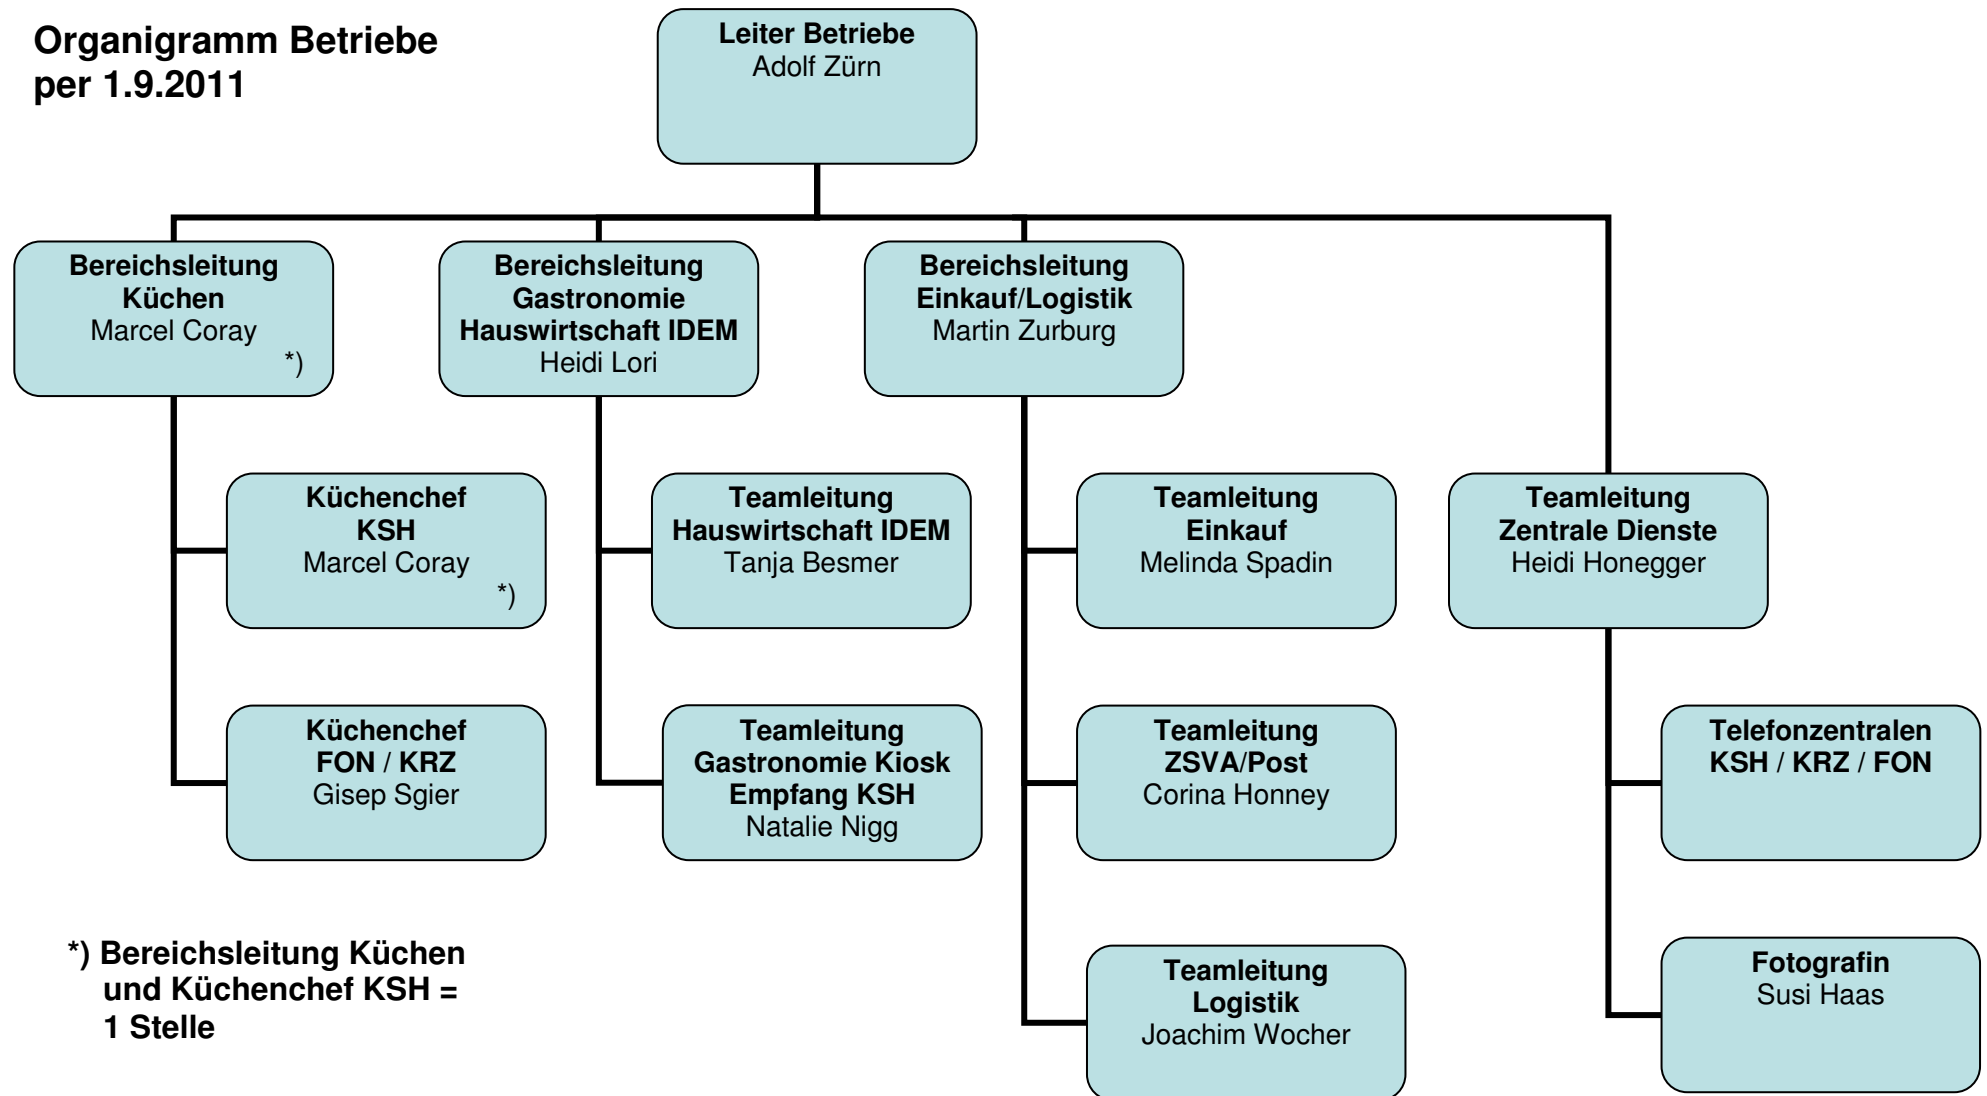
Organigramm Betriebe
per 1.9.2011

Leiter Betriebe
Adolf Zürn

Bereichsleitung
Küchen
Marcel Coray
*)

Bereichsleitung
Gastronomie
Hauswirtschaft IDEM
Heidi Lori

Bereichsleitung
Einkauf/Logistik
Martin Zurburg

Küchenchef
KSH
Marcel Coray
*)

Küchenchef
FON / KRZ
Gisep Sgier

Teamleitung
Hauswirtschaft IDEM
Tanja Besmer

Teamleitung
Gastronomie Kiosk
Empfang KSH
Natalie Nigg

Teamleitung
Einkauf
Melinda Spadin

Teamleitung
ZSVA/Post
Corina Honney

Teamleitung
Logistik
Joachim Wocher

Teamleitung
Zentrale Dienste
Heidi Honegger

Telefonzentralen
KSH / KRZ / FON

Fotografin
Susi Haas

*) Bereichsleitung Küchen
und Küchenchef KSH =
1 Stelle